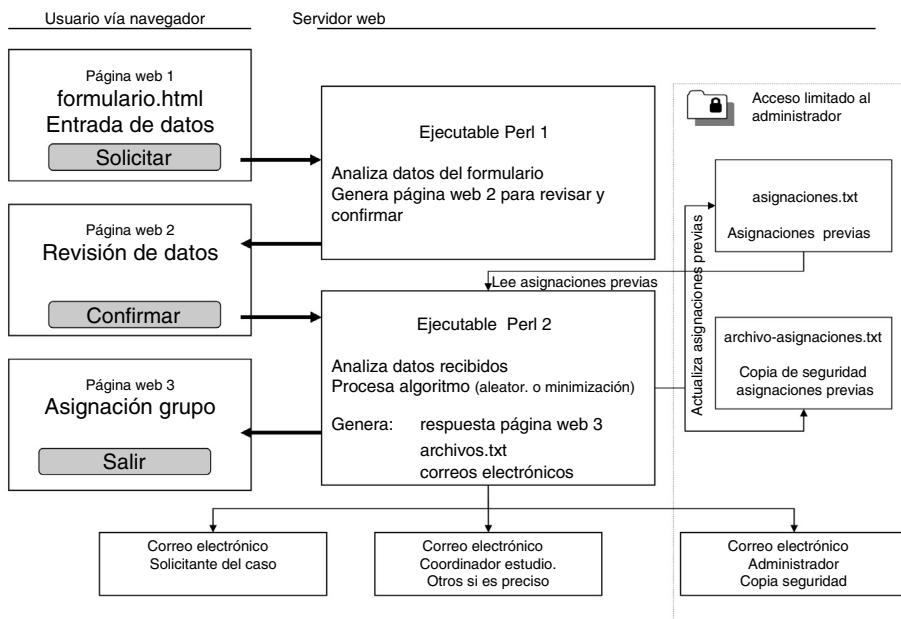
Usuario vía navegador

Servidor web

Página web 1
formulario.html
Entrada de datos
Solicitar

Ejecutable Perl 1

Analiza datos del formulario
Genera página web 2 para revisar y confirmar

Acceso limitado al administrador

asignaciones.txt

Asignaciones previas

Página web 2
Revisión de datos

Confirmar

Lee asignaciones previas

Actualiza asignaciones previas

Ejecutable Perl 2

Analiza datos recibidos
Procesa algoritmo (aleator. o minimización)

Genera: respuesta página web 3
archivos.txt
correos electrónicos

archivo-asignaciones.txt

Copia de seguridad asignaciones previas

Página web 3
Asignación grupo

Salir

Correo electrónico
Solicitante del caso

Correo electrónico
Coordinador estudio.
Otros si es preciso

Correo electrónico
Administrador
Copia seguridad